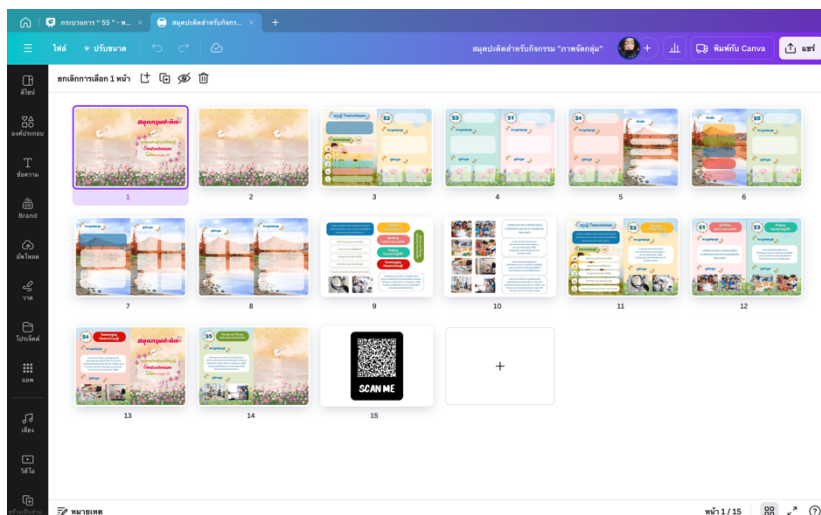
กระบวนการ " 55 " - พ...
สมุดปะติดสำหรับกิจกร...
+
ไฟล์
ปรับขนาด
สมุดปะติดสำหรับกิจกรรม "ภาพจัดกลุ่ม"
+
พิมพ์กับ Canva
แชร์
ดีไซน์
องค์ประกอบ
ข้อความ
Brand
อัพโหลด
วาด
โปรเจ็กต์
แอพ
เสียง
วิดีโอ
ยกเลิกการเลือก 1 หน้า
1
2
3
4
5
6
7
8
9
10
11
12
13
14
SCAN ME
15
+
หมายเหตุ
หน้า 1 / 15